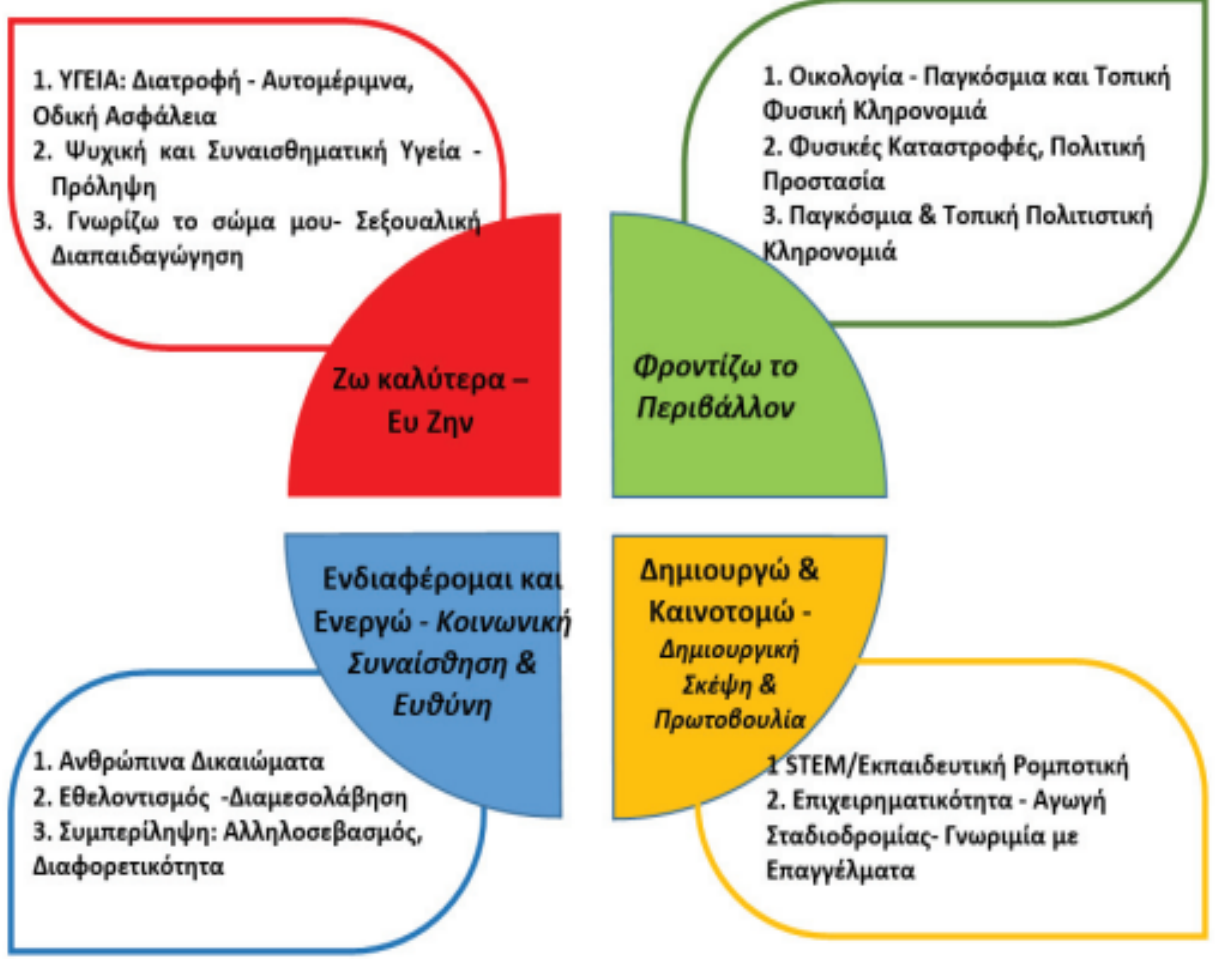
1. ΥΓΕΙΑ: Διατροφή - Αυτομέριμνα, Οδική Ασφάλεια
2. Ψυχική και Συναισθηματική Υγεία - Πρόληψη
3. Γνωρίζω το σώμα μου- Σεξουαλική Διαπαιδαγώγηση

1. Οικολογία - Παγκόσμια και Τοπική Φυσική Κληρονομιά
2. Φυσικές Καταστροφές, Πολιτική Προστασία
3. Παγκόσμια & Τοπική Πολιτιστική Κληρονομιά

Ζω καλύτερα – Ευ Ζην

Φροντίζω το Περιβάλλον

Ενδιαφέρομαι και Ενεργώ - Κοινωνική Συναίσθηση & Ευθύνη

Δημιουργώ & Καινοτομώ - Δημιουργική Σκέψη & Πρωτοβουλία

1. Ανθρώπινα Δικαιώματα
2. Εθελοντισμός -Διαμεσολάβηση
3. Συμπερίληψη: Αλληλοσεβασμός, Διαφορετικότητα

1 STEM/Εκπαιδευτική Ρομποτική
2. Επιχειρηματικότητα - Αγωγή Σταδιοδρομίας- Γνωριμία με Επαγγέλματα